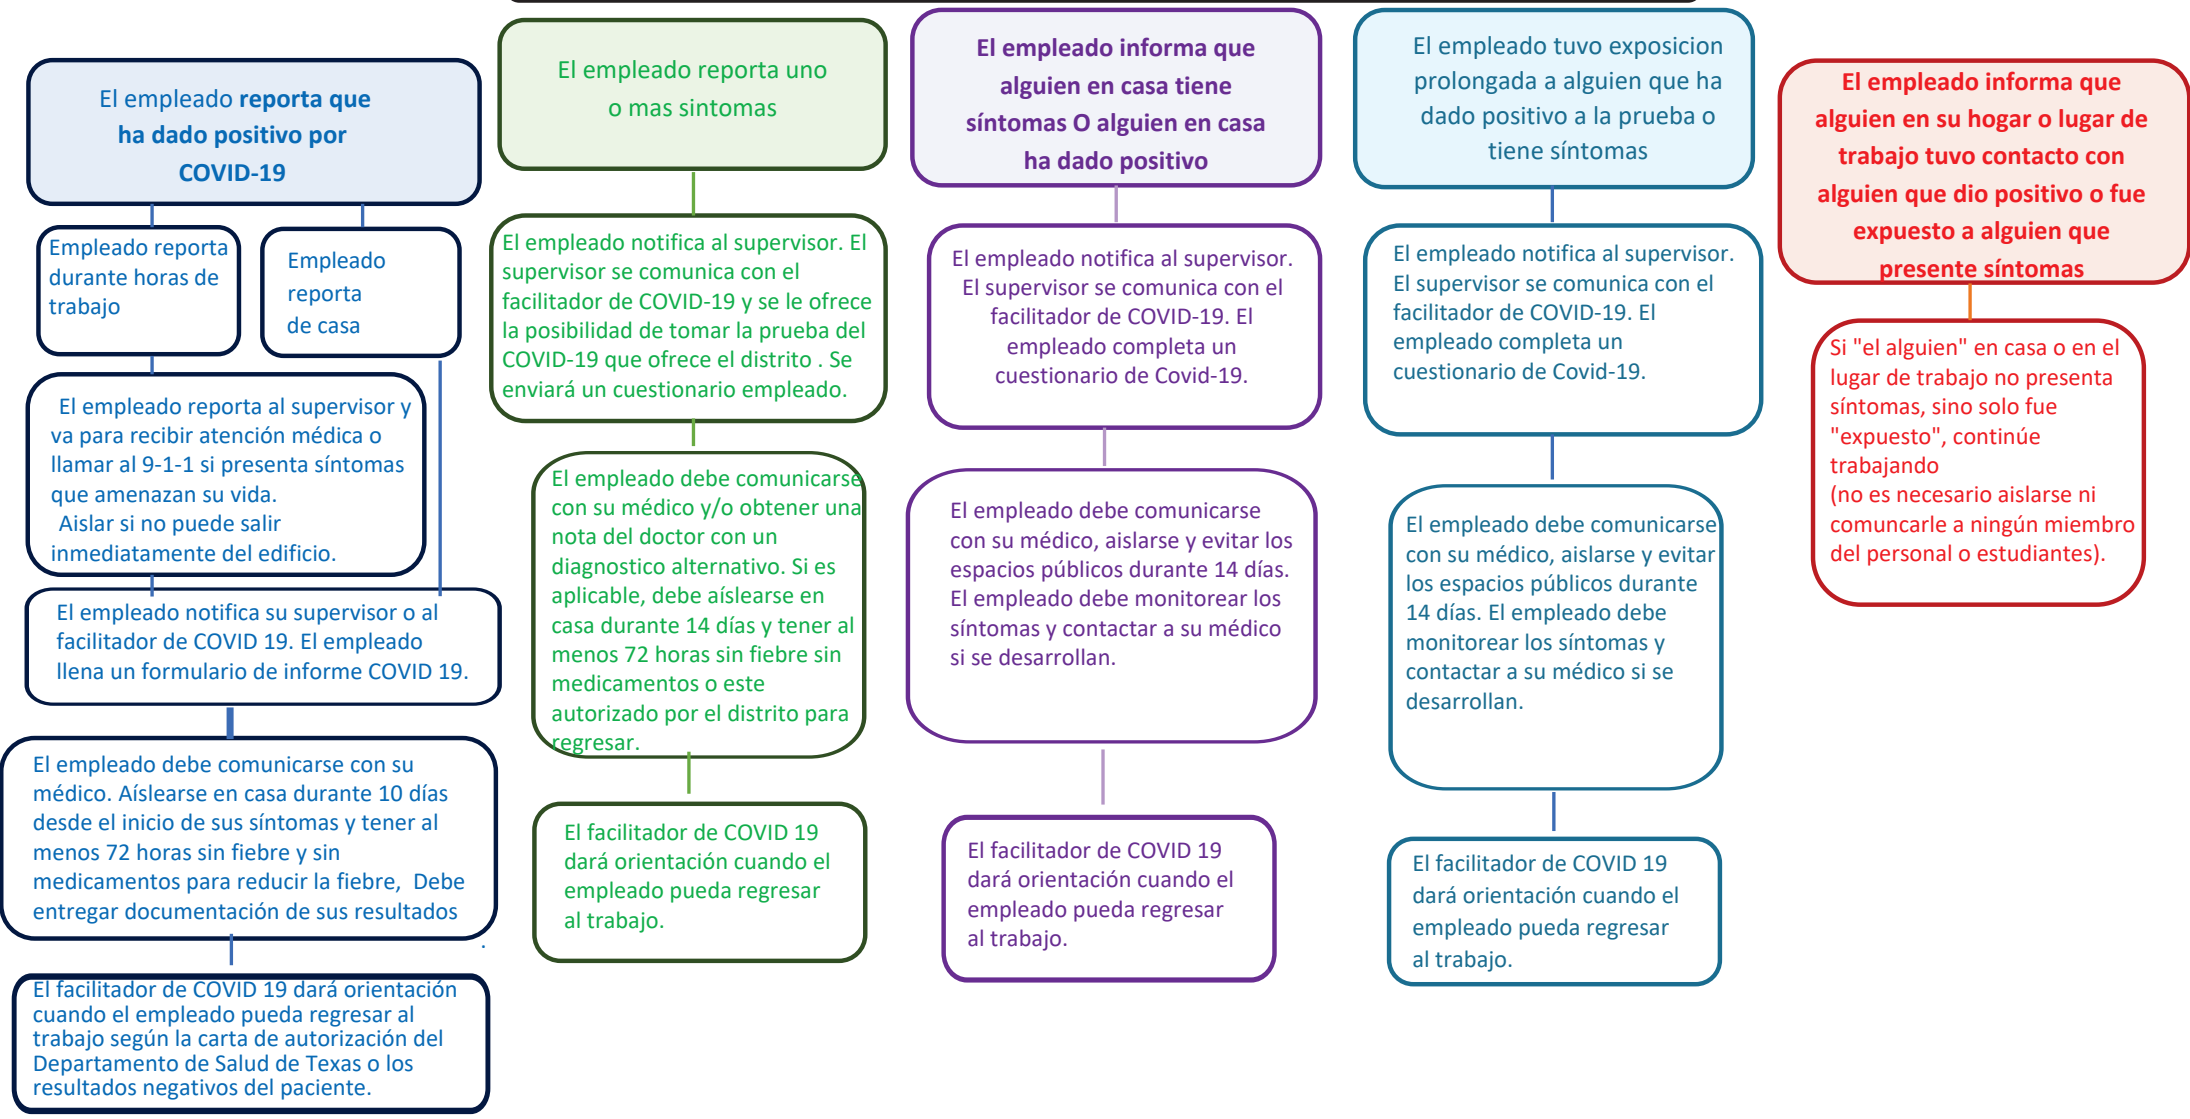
El empleado reporta que ha dado positivo por COVID-19

Empleado reporta durante horas de trabajo

Empleado reporta de casa

El empleado reporta al supervisor y va para recibir atención médica o llamar al 9-1-1 si presenta síntomas que amenazan su vida.
Aislar si no puede salir inmediatamente del edificio.

El empleado notifica su supervisor o al facilitador de COVID 19. El empleado llena un formulario de informe COVID 19.

El empleado debe comunicarse con su médico. Aíslearse en casa durante 10 días desde el inicio de sus síntomas y tener al menos 72 horas sin fiebre y sin medicamentos para reducir la fiebre, Debe entregar documentación de sus resultados

El facilitador de COVID 19 dará orientación cuando el empleado pueda regresar al trabajo según la carta de autorización del Departamento de Salud de Texas o los resultados negativos del paciente.

El empleado reporta uno o mas sintomas

El empleado notifica al supervisor. El supervisor se comunica con el facilitador de COVID-19 y se le ofrece la posibilidad de tomar la prueba del COVID-19 que ofrece el distrito . Se enviará un cuestionario empleado.

El empleado debe comunicarse con su médico y/o obtener una nota del doctor con un diagnostico alternativo. Si es aplicable, debe aíslearse en casa durante 14 días y tener al menos 72 horas sin fiebre sin medicamentos o este autorizado por el distrito para regresar.

El facilitador de COVID 19 dará orientación cuando el empleado pueda regresar al trabajo.

El empleado informa que alguien en casa tiene síntomas O alguien en casa ha dado positivo

El empleado notifica al supervisor. El supervisor se comunica con el facilitador de COVID-19. El empleado completa un cuestionario de Covid-19.

El empleado debe comunicarse con su médico, aislarse y evitar los espacios públicos durante 14 días. El empleado debe monitorear los síntomas y contactar a su médico si se desarrollan.

El facilitador de COVID 19 dará orientación cuando el empleado pueda regresar al trabajo.

El empleado tuvo exposicion prolongada a alguien que ha dado positivo a la prueba o tiene síntomas

El empleado notifica al supervisor. El supervisor se comunica con el facilitador de COVID-19. El empleado completa un cuestionario de Covid-19.

El empleado debe comunicarse con su médico, aislarse y evitar los espacios públicos durante 14 días. El empleado debe monitorear los síntomas y contactar a su médico si se desarrollan.

El facilitador de COVID 19 dará orientación cuando el empleado pueda regresar al trabajo.

El empleado informa que alguien en su hogar o lugar de trabajo tuvo contacto con alguien que dio positivo o fue expuesto a alguien que presente síntomas

Si "el alguien" en casa o en el lugar de trabajo no presenta síntomas, sino solo fue "expuesto", continúe trabajando
(no es necesario aislarse ni comuncarle a ningún miembro del personal o estudiantes).